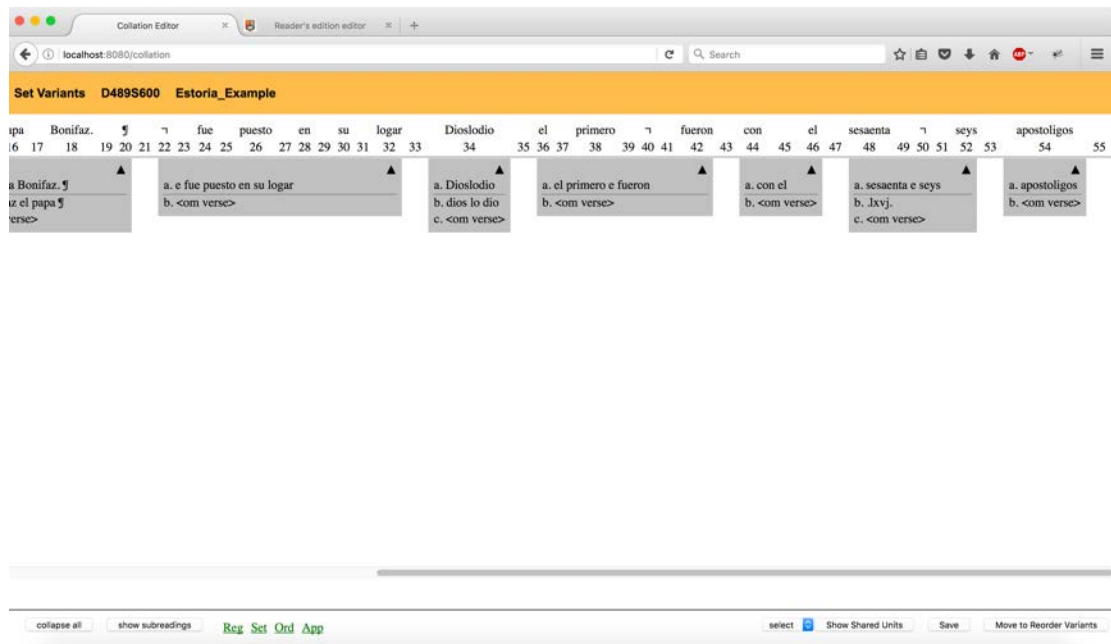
Collation Editor
Reader's edition editor
localhost:8080/collation
Search

Set Variants D489S600 Estoria_Example

ıpa Bonifaz. ¶ ⁊ fue puesto en su logar Dioslodio el primero ⁊ fueron con el sesaenta ⁊ seys apostoligos
16 17 18 19 20 21 22 23 24 25 26 27 28 29 30 31 32 33 34 35 36 37 38 39 40 41 42 43 44 45 46 47 48 49 50 51 52 53 54 55

a Bonifaz. ¶
ız el papa ¶
/erse>

a. e fue puesto en su logar
b. <om verse>

a. Dioslodio
b. dios lo dio
c. <om verse>

a. el primero e fueron
b. <om verse>

a. con el
b. <om verse>

a. sesaenta e seys
b. .lxvj.
c. <om verse>

a. apostoligos
b. <om verse>

collapse all
show subreadings
Reg Set Ord App
select
Show Shared Units
Save
Move to Reorder Variants